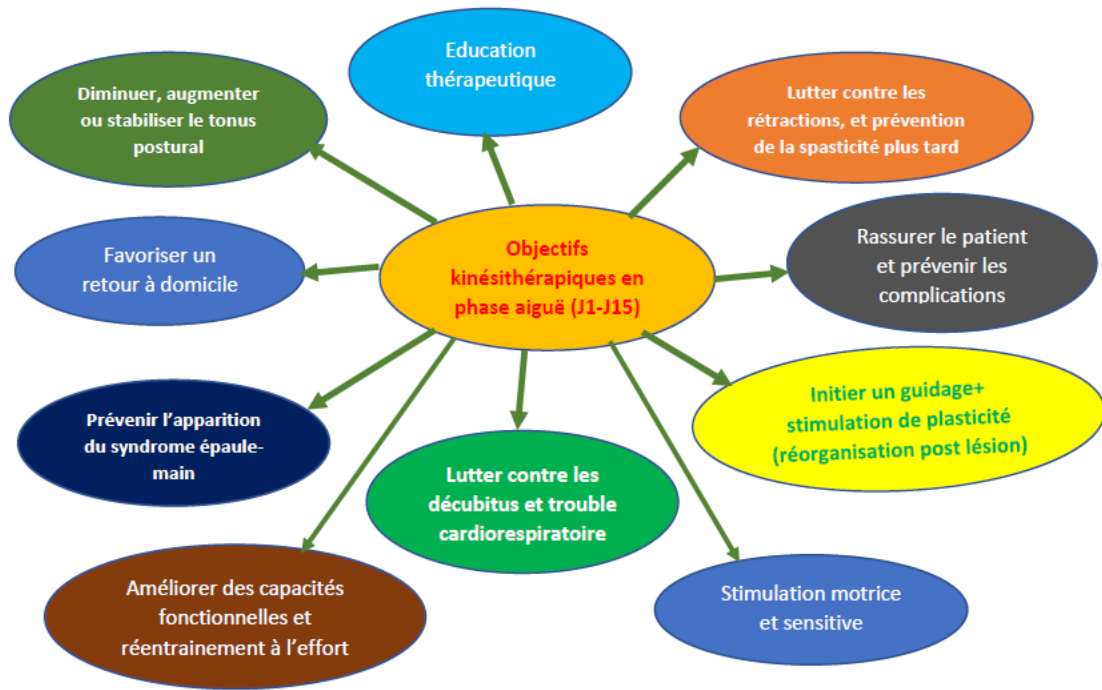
Education thérapeutique

Diminuer, augmenter ou stabiliser le tonus postural

Lutter contre les rétractions, et prévention de la spasticité plus tard

Objectifs kinésithérapiques en phase aiguë (J1-J15)

Favoriser un retour à domicile

Rassurer le patient et prévenir les complications

Prévenir l'apparition du syndrome épaule-main

Initier un guidage+ stimulation de plasticité (réorganisation post lésion)

Lutter contre les décubitus et trouble cardiorespiratoire

Améliorer des capacités fonctionnelles et réentrainement à l'effort

Stimulation motrice et sensitive